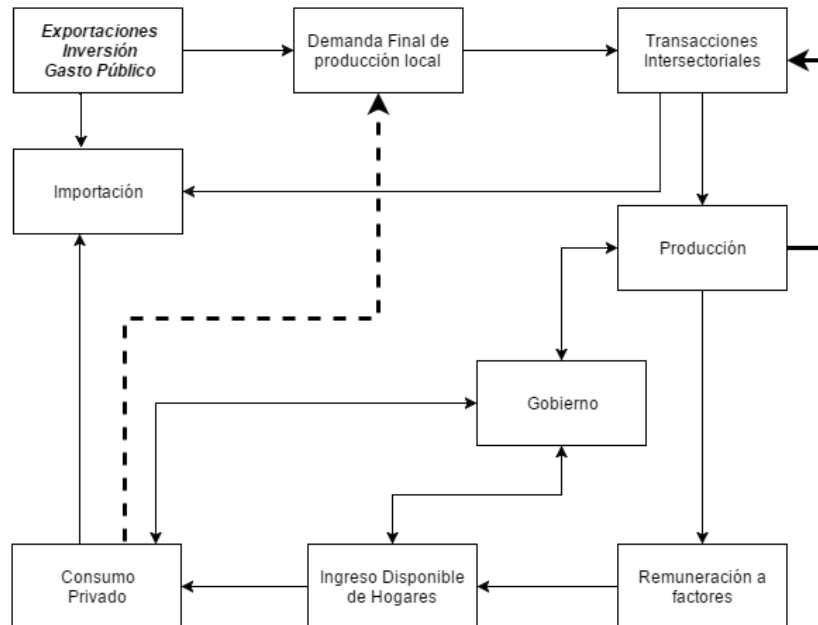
Exportaciones
Inversión
Gasto Público

Demanda Final de producción local

Transacciones Intersectoriales

Importación

Producción

Gobierno

Consumo Privado

Ingreso Disponible de Hogares

Remuneración a factores